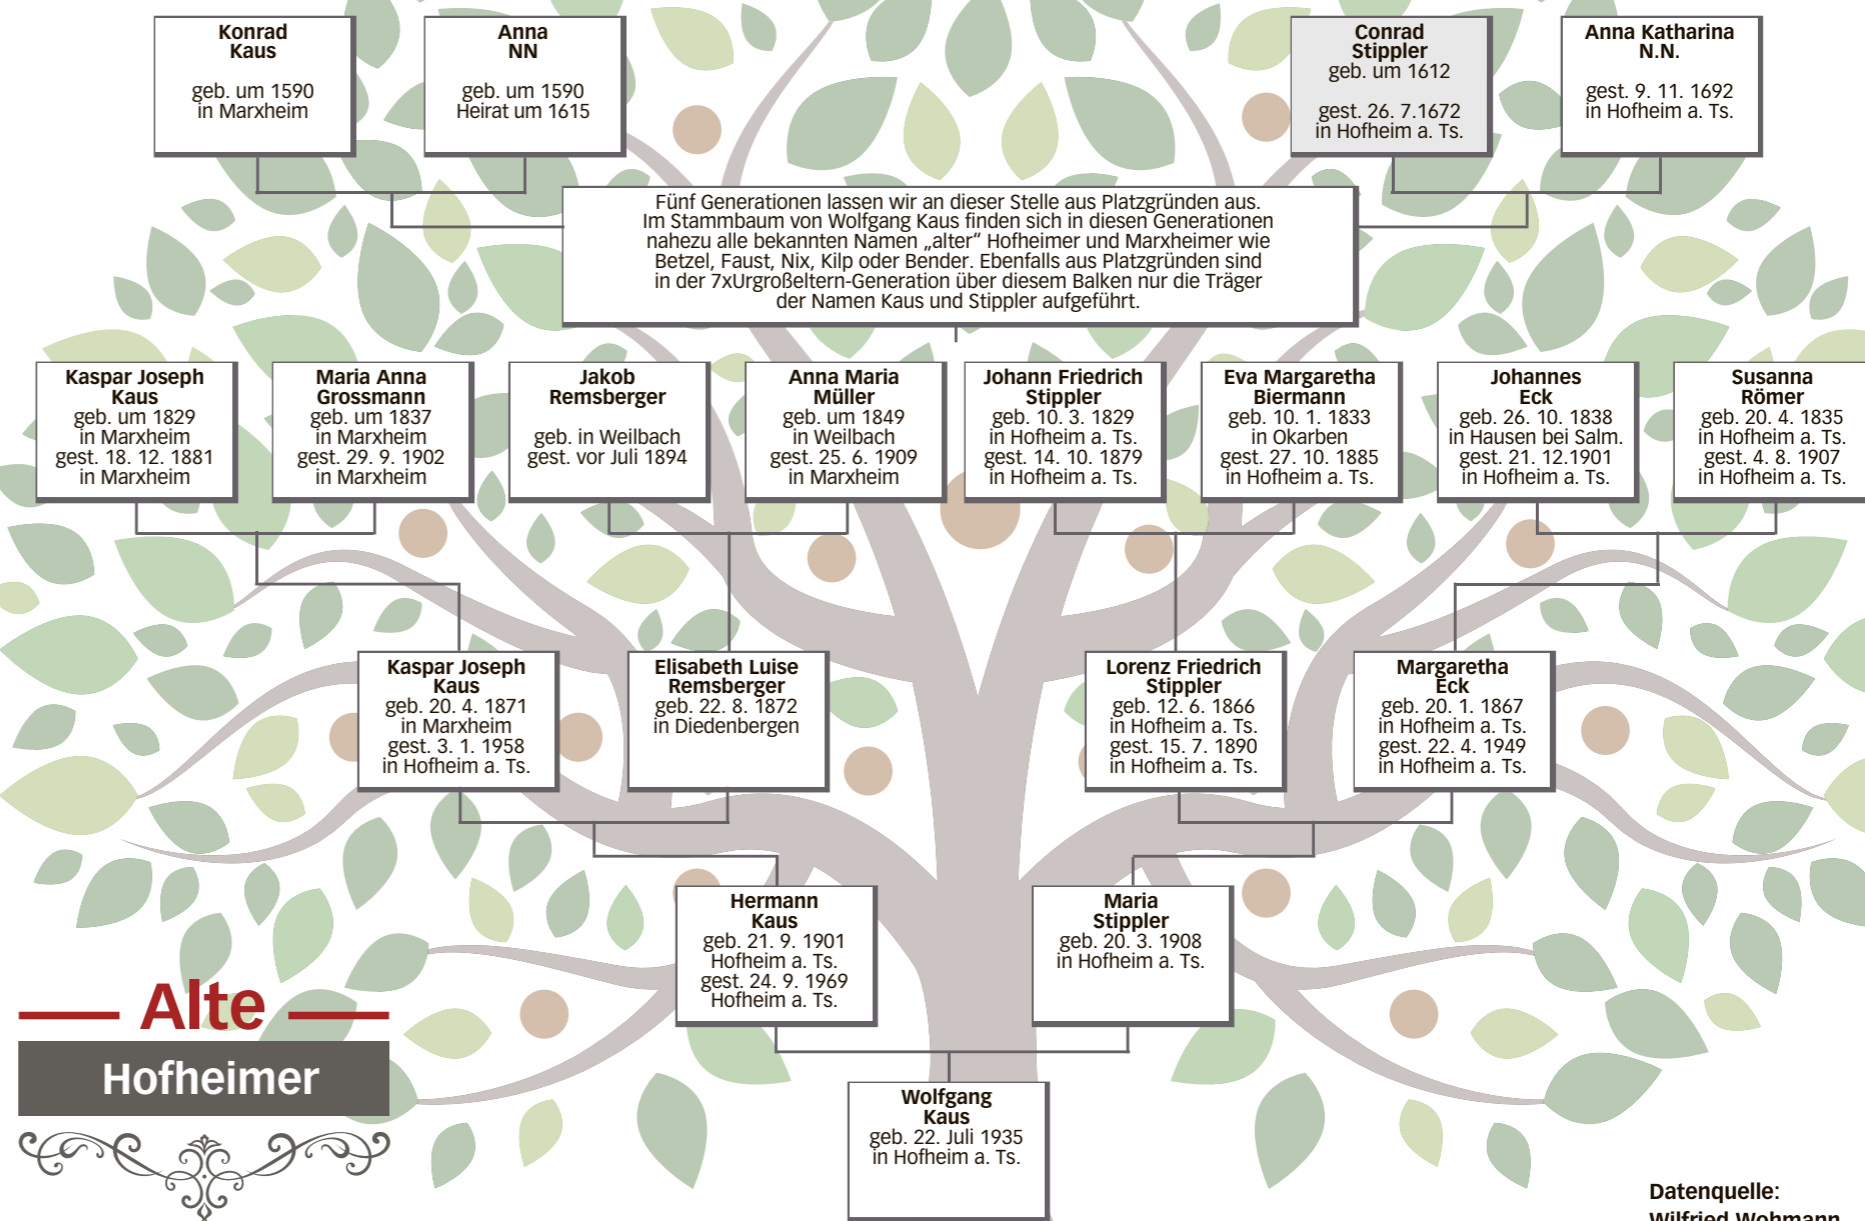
Konrad Kaus
geb. um 1590 in Marxheim

Anna NN
geb. um 1590 Heirat um 1615

Conrad Stippler
geb. um 1612
gest. 26. 7.1672 in Hofheim a. Ts.

Anna Katharina N.N.
gest. 9. 11. 1692 in Hofheim a. Ts.

Fünf Generationen lassen wir an dieser Stelle aus Platzgründen aus. Im Stammbaum von Wolfgang Kaus finden sich in diesen Generationen nahezu alle bekannten Namen „alter" Hofheimer und Marxheimer wie Betzel, Faust, Nix, Kilp oder Bender. Ebenfalls aus Platzgründen sind in der 7xUrgroßeltern-Generation über diesem Balken nur die Träger der Namen Kaus und Stippler aufgeführt.

Kaspar Joseph Kaus
geb. um 1829 in Marxheim
gest. 18. 12. 1881 in Marxheim

Maria Anna Grossmann
geb. um 1837 in Marxheim
gest. 29. 9. 1902 in Marxheim

Jakob Remsberger
geb. in Weilbach
gest. vor Juli 1894

Anna Maria Müller
geb. um 1849 in Weilbach
gest. 25. 6. 1909 in Marxheim

Johann Friedrich Stippler
geb. 10. 3. 1829 in Hofheim a. Ts.
gest. 14. 10. 1879 in Hofheim a. Ts.

Eva Margaretha Biermann
geb. 10. 1. 1833 in Okarben
gest. 27. 10. 1885 in Hofheim a. Ts.

Johannes Eck
geb. 26. 10. 1838 in Hausen bei Salm.
gest. 21. 12.1901 in Hofheim a. Ts.

Susanna Römer
geb. 20. 4. 1835 in Hofheim a. Ts.
gest. 4. 8. 1907 in Hofheim a. Ts.

Kaspar Joseph Kaus
geb. 20. 4. 1871 in Marxheim
gest. 3. 1. 1958 in Hofheim a. Ts.

Elisabeth Luise Remsberger
geb. 22. 8. 1872 in Diedenbergen

Lorenz Friedrich Stippler
geb. 12. 6. 1866 in Hofheim a. Ts.
gest. 15. 7. 1890 in Hofheim a. Ts.

Margaretha Eck
geb. 20. 1. 1867 in Hofheim a. Ts.
gest. 22. 4. 1949 in Hofheim a. Ts.

Hermann Kaus
geb. 21. 9. 1901 Hofheim a. Ts.
gest. 24. 9. 1969 Hofheim a. Ts.

Maria Stippler
geb. 20. 3. 1908 in Hofheim a. Ts.

Alte
Hofheimer

Wolfgang Kaus
geb. 22. Juli 1935 in Hofheim a. Ts.

Datenquelle:
Wilfried Wohmann